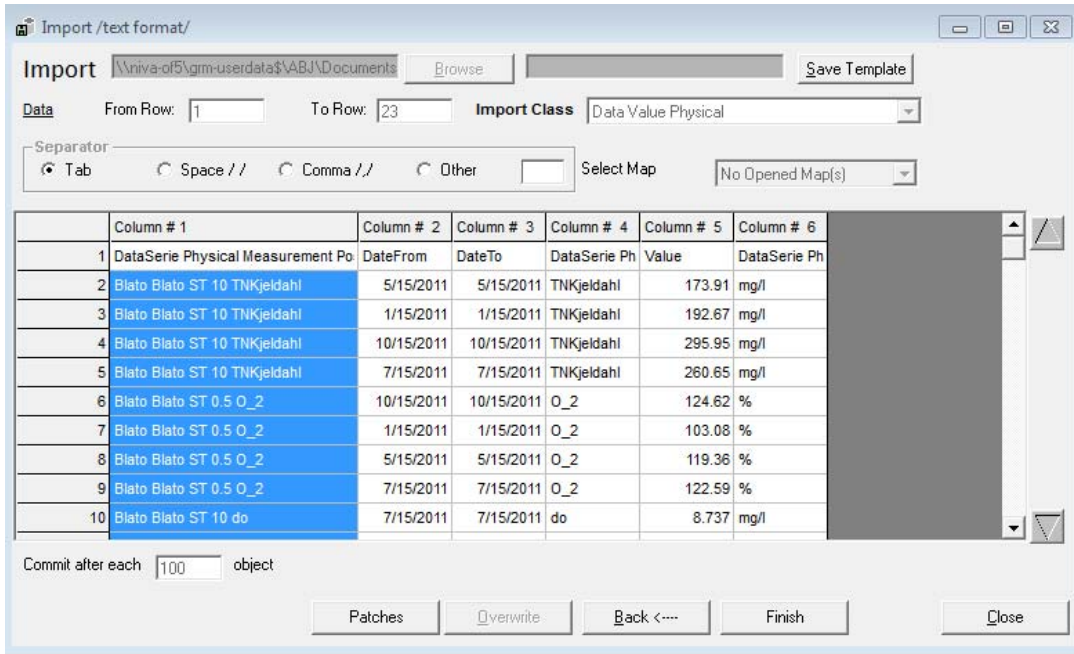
Import /text format/

Import \\niva-of5\grm-userdata$\ABJ\Documents Browse Save Template

Data From Row: 1 To Row: 23 Import Class Data Value Physical

Separator
Tab Space / / Comma /,/ Other Select Map No Opened Map(s)

| | Column # 1 | Column # 2 | Column # 3 | Column # 4 | Column # 5 | Column # 6 |
|---|---|---|---|---|---|---|
| 1 | DataSerie Physical Measurement Po | DateFrom | DateTo | DataSerie Ph | Value | DataSerie Ph |
| 2 | Blato Blato ST 10 TNKjeldahl | 5/15/2011 | 5/15/2011 | TNKjeldahl | 173.91 | mg/l |
| 3 | Blato Blato ST 10 TNKjeldahl | 1/15/2011 | 1/15/2011 | TNKjeldahl | 192.67 | mg/l |
| 4 | Blato Blato ST 10 TNKjeldahl | 10/15/2011 | 10/15/2011 | TNKjeldahl | 295.95 | mg/l |
| 5 | Blato Blato ST 10 TNKjeldahl | 7/15/2011 | 7/15/2011 | TNKjeldahl | 260.65 | mg/l |
| 6 | Blato Blato ST 0.5 O_2 | 10/15/2011 | 10/15/2011 | O_2 | 124.62 | % |
| 7 | Blato Blato ST 0.5 O_2 | 1/15/2011 | 1/15/2011 | O_2 | 103.08 | % |
| 8 | Blato Blato ST 0.5 O_2 | 5/15/2011 | 5/15/2011 | O_2 | 119.36 | % |
| 9 | Blato Blato ST 0.5 O_2 | 7/15/2011 | 7/15/2011 | O_2 | 122.59 | % |
| 10 | Blato Blato ST 10 do | 7/15/2011 | 7/15/2011 | do | 8.737 | mg/l |

Commit after each 100 object

Patches Overwrite Back <---- Finish Close